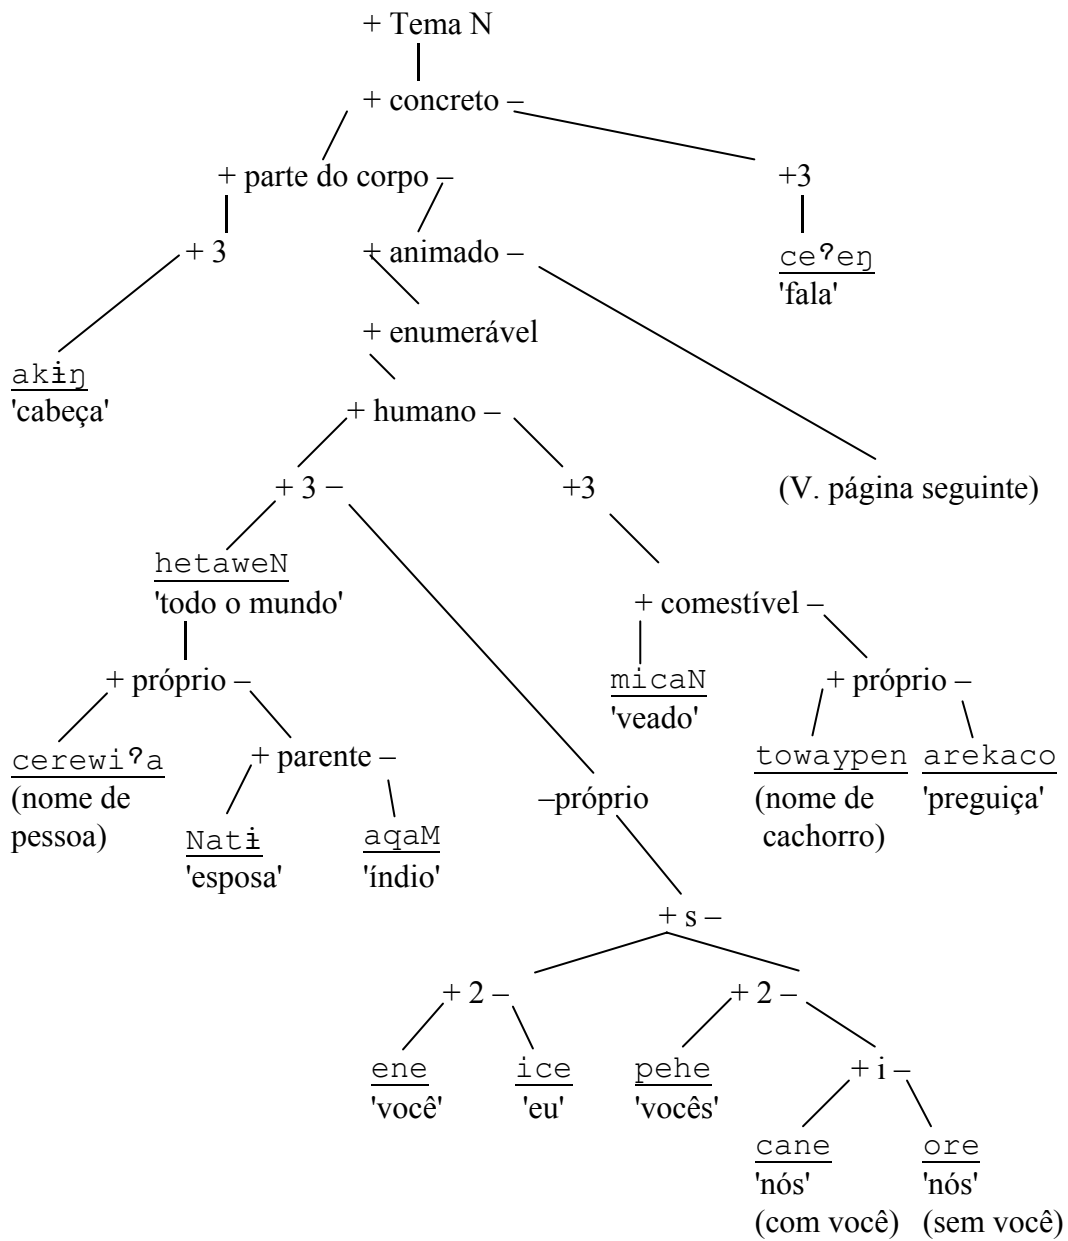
+ Tema N

+ concreto –

+ parte do corpo –

+3

+ 3

+ animado –

ceʔeŋ
'fala'

+ enumerável

akɨŋ
'cabeça'

+ humano –

+ 3 –

+3

(V. página seguinte)

hetaweN
'todo o mundo'

+ comestível –

+ próprio –

micaN
'veado'

+ próprio –

cerewiʔa
(nome de pessoa)

+ parente –

–próprio

towaypen
(nome de cachorro)

arekaco
'preguiça'

Natɨ
'esposa'

aqaM
'índio'

+ s –

+ 2 –

+ 2 –

ene
'você'

ice
'eu'

pehe
'vocês'

+ i –

cane
'nós'
(com você)

ore
'nós'
(sem você)